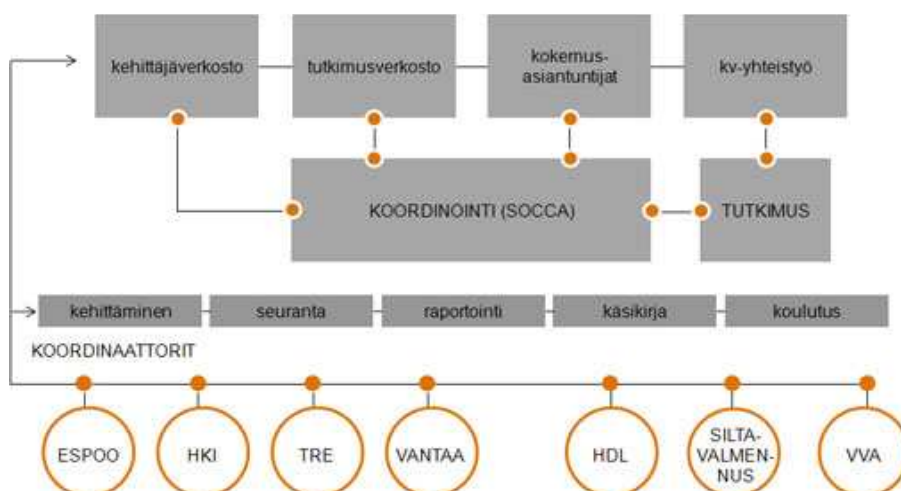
kehittäjäverkosto

tutkimusverkosto

kokemusasiantuntijat

kv-yhteistyö

KOORDINOINTI (SOCCA)

TUTKIMUS

kehittäminen

seuranta

raportointi

käsikirja

koulutus

KOORDINAATTORIT

ESPOO

HKI

TRE

VANTAA

HDL

SILTAVALMENNUS

VVA